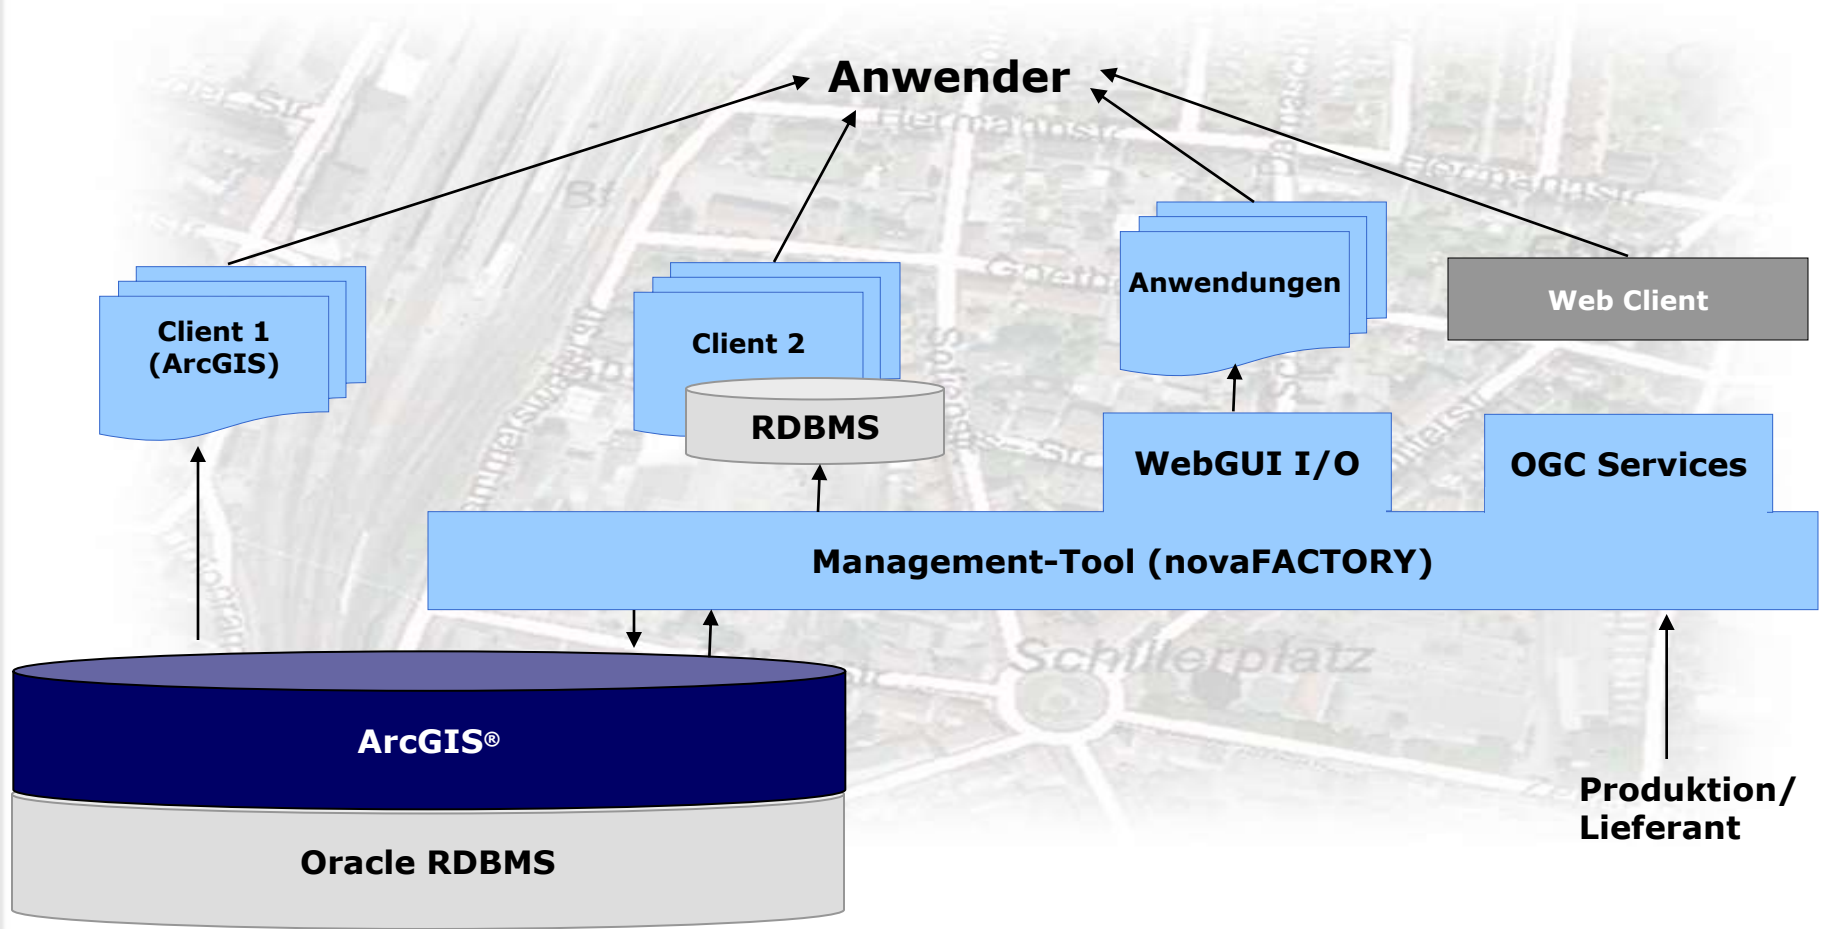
Anwender

Client 1
(ArcGIS)

Client 2

RDBMS

Anwendungen

Web Client

WebGUI I/O

OGC Services

Management-Tool (novaFACTORY)

ArcGIS®

Oracle RDBMS

Produktion/
Lieferant

Hermannstr.

Goethestr.

Schillerplatz